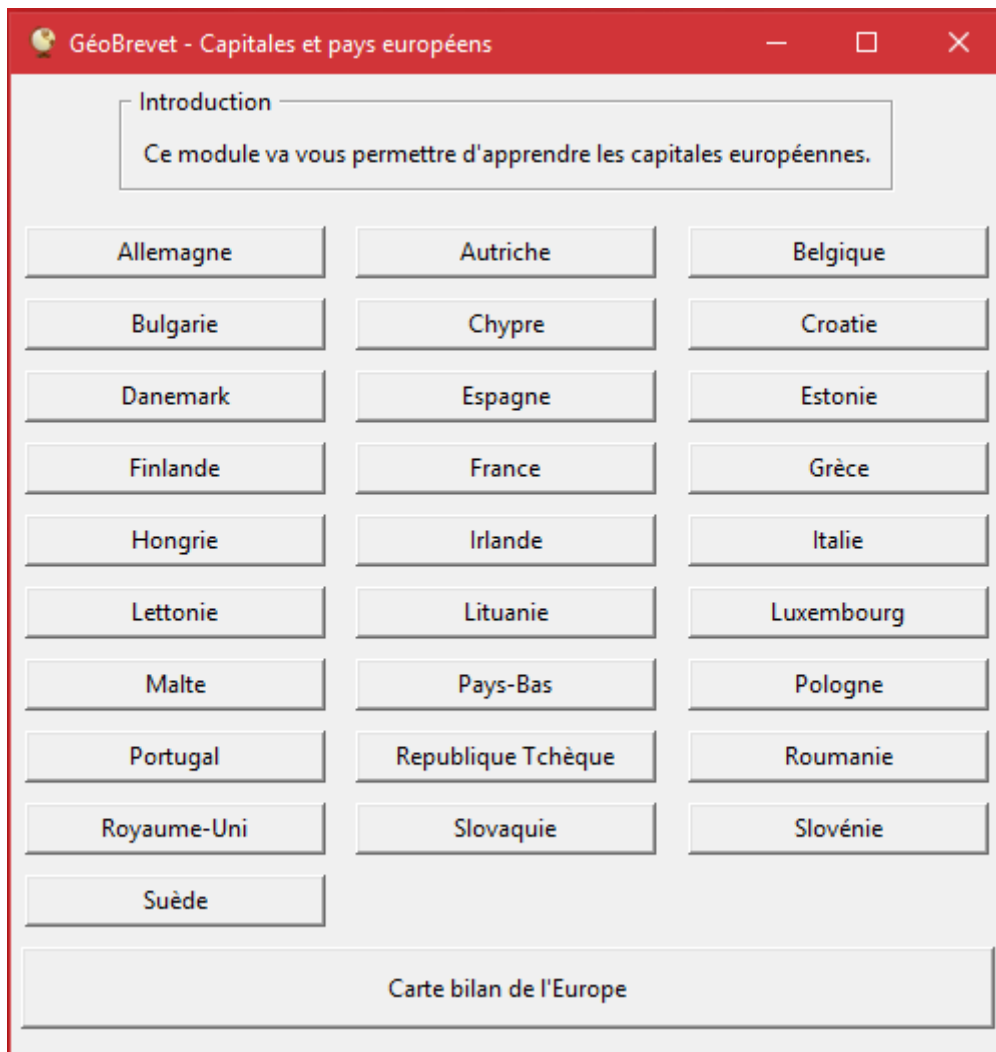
GéoBrevet - Capitales et pays européens

Introduction

Ce module va vous permettre d'apprendre les capitales européennes.

Allemagne
Autriche
Belgique
Bulgarie
Chypre
Croatie
Danemark
Espagne
Estonie
Finlande
France
Grèce
Hongrie
Irlande
Italie
Lettonie
Lituanie
Luxembourg
Malte
Pays-Bas
Pologne
Portugal
Republique Tchèque
Roumanie
Royaume-Uni
Slovaquie
Slovénie
Suède

Carte bilan de l'Europe